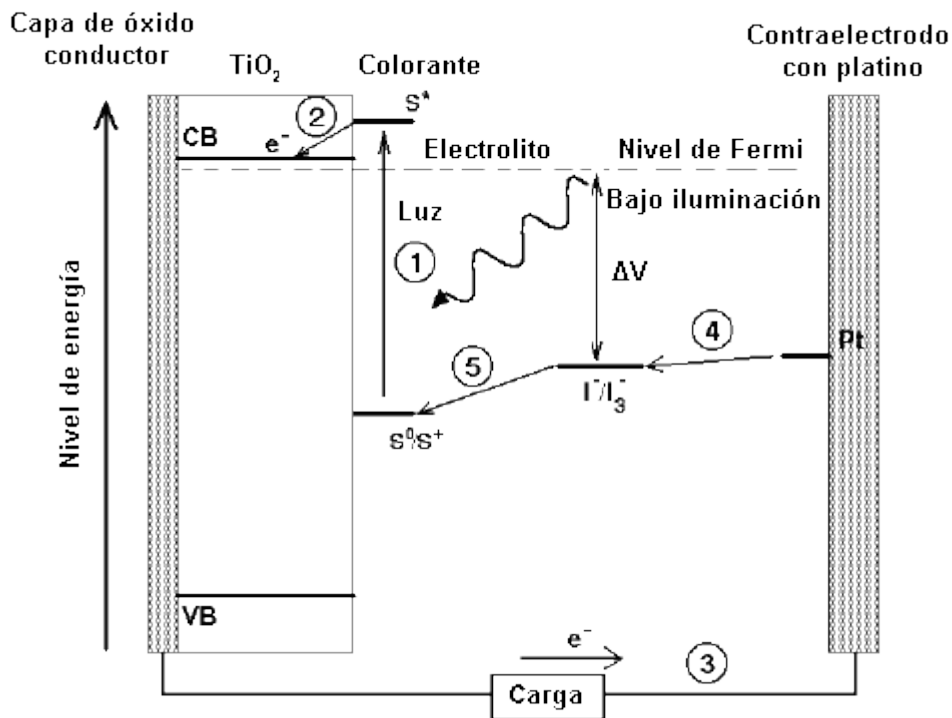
Capa de óxido conductor

$TiO_2$

Colorante

Contraelectrodo con platino

$S^*$

②

CB

$e^-$

Electrolito

Nivel de Fermi

Bajo iluminación

Luz

①

ΔV

④

Pt

⑤

$I^-/I_3^-$

$S^0/S^+$

Nivel de energía

VB

$e^-$

③

Carga